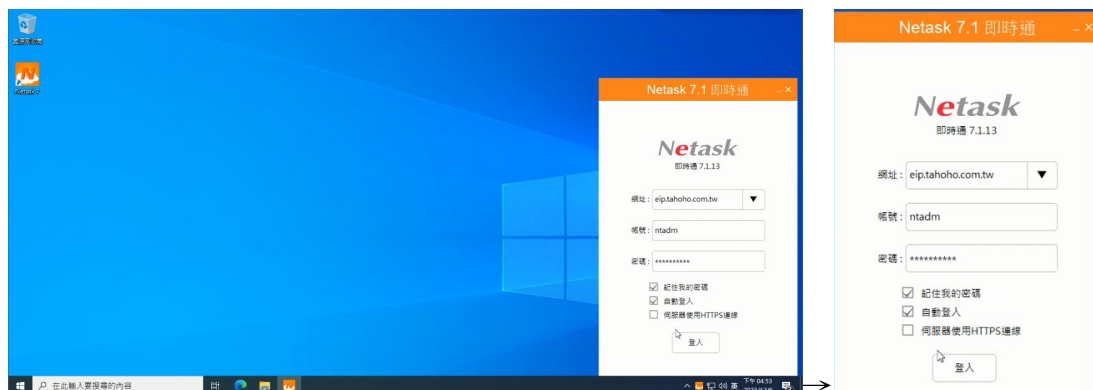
資源回收筒

Netask 7

Netask 7.1 即時通

Netask
即時通 7.1.13

網址： eip.tahoho.com.tw ▼

帳號： ntadm

密碼： **********

☑ 記住我的密碼
☑ 自動登入
☐ 伺服器使用HTTPS連線

登入

在此輸入要搜尋的內容

下午 04:53
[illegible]

Netask 7.1 即時通

Netask
即時通 7.1.13

網址： eip.tahoho.com.tw ▼

帳號： ntadm

密碼： **********

☑ 記住我的密碼
☑ 自動登入
☐ 伺服器使用HTTPS連線

登入